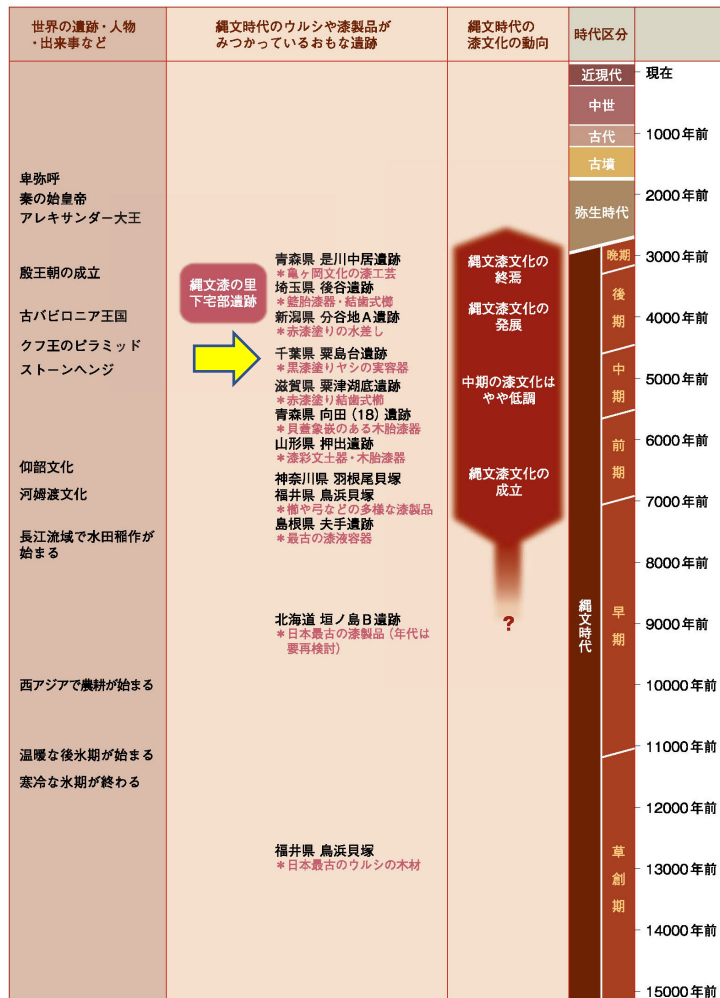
| 世界の遺跡・人物・出来事など | 縄文時代のウルシや漆製品がみつかっているおもな遺跡 | 縄文時代の漆文化の動向 | 時代区分 | |
|---|---|---|---|---|

卑弥呼
秦の始皇帝
アレキサンダー大王

殷王朝の成立

古バビロニア王国

クフ王のピラミッド
ストーンヘンジ

仰韶文化
河姆渡文化

長江流域で水田稲作が始まる

西アジアで農耕が始まる

温暖な後氷期が始まる
寒冷な氷期が終わる

縄文漆の里 下宅部遺跡

青森県 是川中居遺跡
＊亀ヶ岡文化の漆工芸
埼玉県 後谷遺跡
＊籃胎漆器・結歯式櫛
新潟県 分谷地A遺跡
＊赤漆塗りの水差し
千葉県 粟島台遺跡
＊黒漆塗りヤシの実容器
滋賀県 粟津湖底遺跡
＊赤漆塗り結歯式櫛
青森県 向田（18）遺跡
＊貝養嵌のある木胎漆器
山形県 押出遺跡
＊漆彩文土器・木胎漆器
神奈川県 羽根尾貝塚
福井県 鳥浜貝塚
＊櫛や弓などの多様な漆製品
島根県 夫手遺跡
＊最古の漆液容器

北海道 垣ノ島B遺跡
＊日本最古の漆製品（年代は要再検討）

福井県 鳥浜貝塚
＊日本最古のウルシの木材

縄文漆文化の終焉
縄文漆文化の発展
中期の漆文化はやや低調
縄文漆文化の成立
?

近現代
中世
古代
古墳
弥生時代
縄文時代
晩期
後期
中期
前期
早期
草創期

現在
1000年前
2000年前
3000年前
4000年前
5000年前
6000年前
7000年前
8000年前
9000年前
10000年前
11000年前
12000年前
13000年前
14000年前
15000年前